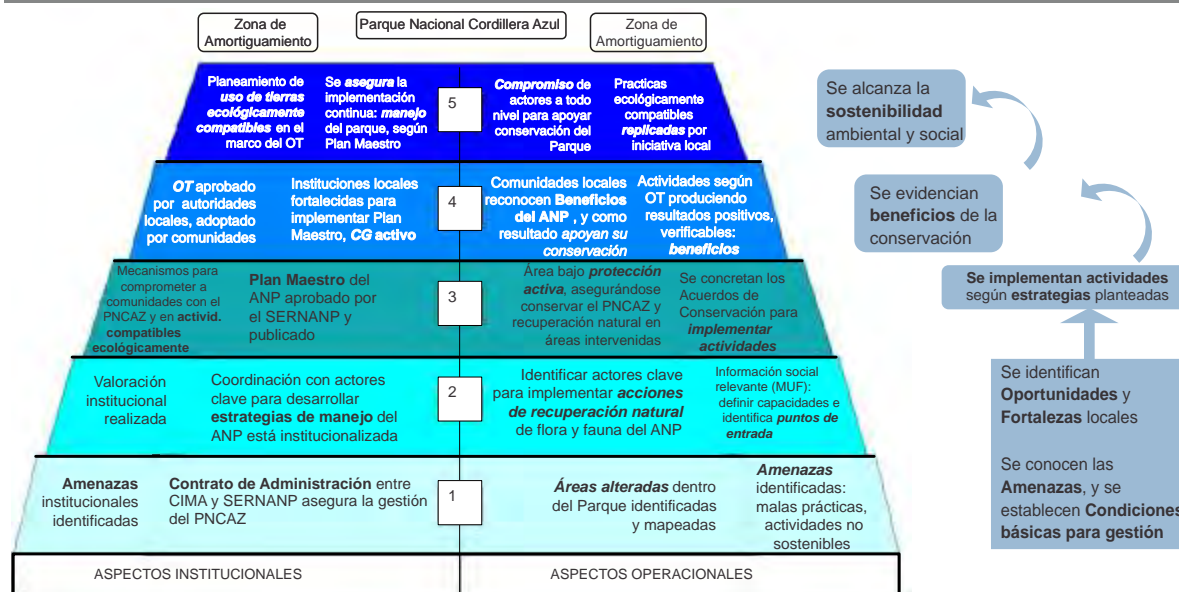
Zona de Amortiguamiento

Parque Nacional Cordillera Azul

Zona de Amortiguamiento

Planeamiento de ***uso de tierras ecológicamente compatibles*** en el marco del OT

**Se *asegura* la implementación continua: *manejo* del parque, según Plan Maestro**

5

***Compromiso* de actores a todo nivel para apoyar conservación del Parque**

**Practicas ecológicamente compatibles *replicadas* por iniciativa local**

***OT* aprobado por autoridades locales, adoptado por comunidades**

**Instituciones locales fortalecidas para implementar Plan Maestro, *CG* activo**

4

**Comunidades locales reconocen Beneficios del ANP, y como resultado *apoyan su conservación***

**Actividades según OT produciendo resultados positivos, verificables: *beneficios***

Mecanismos para comprometer a comunidades con el PNCAZ y en **activid. compatibles ecológicamente**

**Plan Maestro** del ANP aprobado por el SERNANP y publicado

3

Área bajo ***protección activa***, asegurándose conservar el PNCAZ y recuperación natural en áreas intervenidas

Se concretan los Acuerdos de Conservación para ***implementar actividades***

Valoración institucional realizada

Coordinación con actores clave para desarrollar **estrategias de manejo** del ANP está institucionalizada

2

Identificar actores clave para implementar ***acciones de recuperación natural*** de flora y fauna del ANP

Información social relevante (MUF): definir capacidades e identifica ***puntos de entrada***

**Amenazas** institucionales identificadas

**Contrato de Administración** entre CIMA y SERNANP asegura la gestión del PNCAZ

1

***Áreas alteradas*** dentro del Parque identificadas y mapeadas

***Amenazas*** identificadas: malas prácticas, actividades no sostenibles

ASPECTOS INSTITUCIONALES

ASPECTOS OPERACIONALES

Se alcanza la **sostenibilidad** ambiental y social

Se evidencian **beneficios** de la conservación

**Se implementan actividades** según **estrategias** planteadas

Se identifican **Oportunidades** y **Fortalezas** locales

Se conocen las **Amenazas**, y se establecen **Condiciones básicas para gestión**